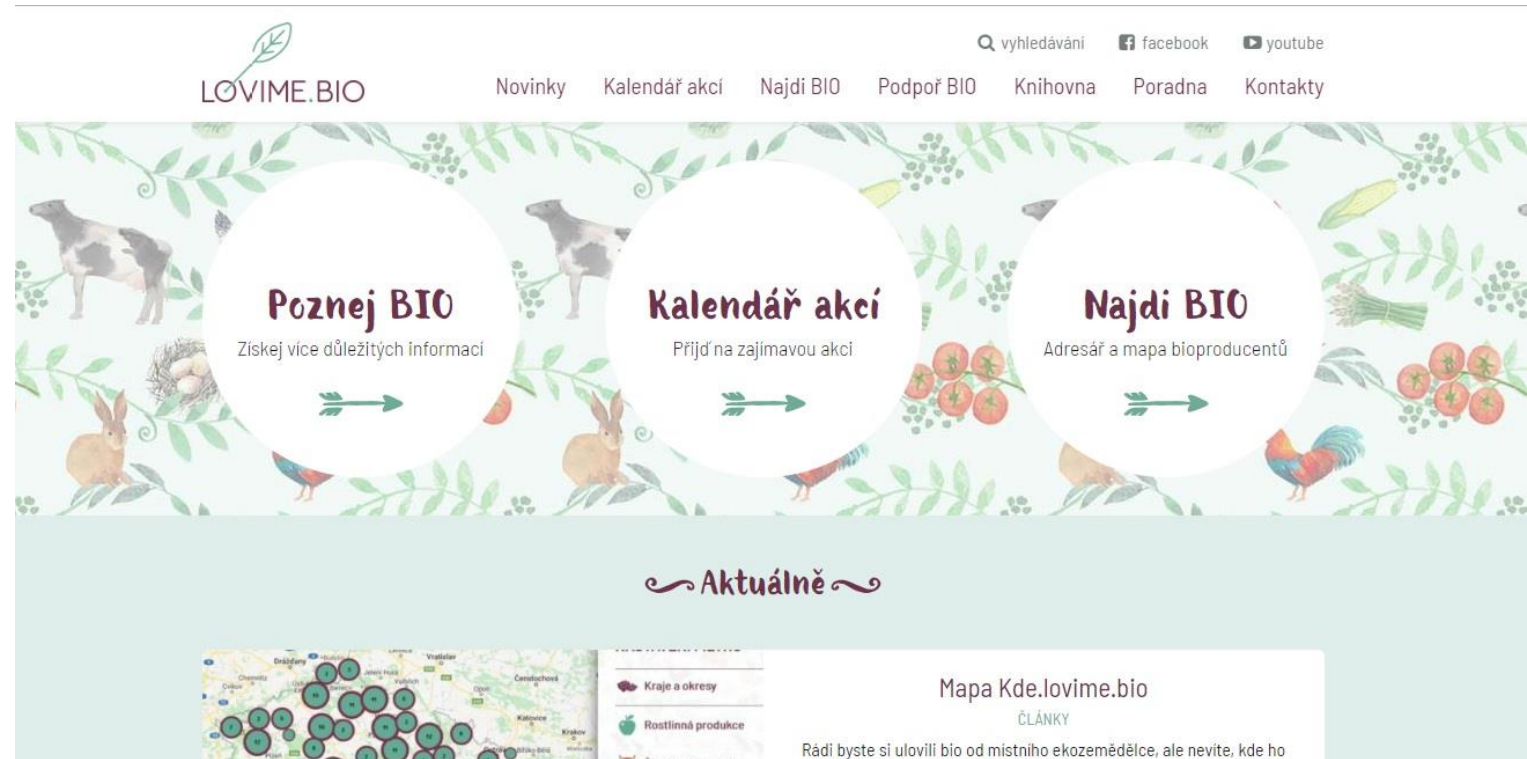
LOVIME.BIO

vyhledávání facebook youtube

Novinky Kalendář akcí Najdi BIO Podpoř BIO Knihovna Poradna Kontakty

Poznej BIO
Získej více důležitých informací

Kalendář akcí
Přijď na zajímavou akci

Najdi BIO
Adresář a mapa bioproducentů

Aktuálně

Dráždany
Chemnitz
Cešskoe
Kraje a okresy
Rostlinná produkce

Mapa Kde.lovime.bio
ČLÁNKY
Rádi byste si ulovili bio od místního ekozemědělce, ale nevíte, kde ho